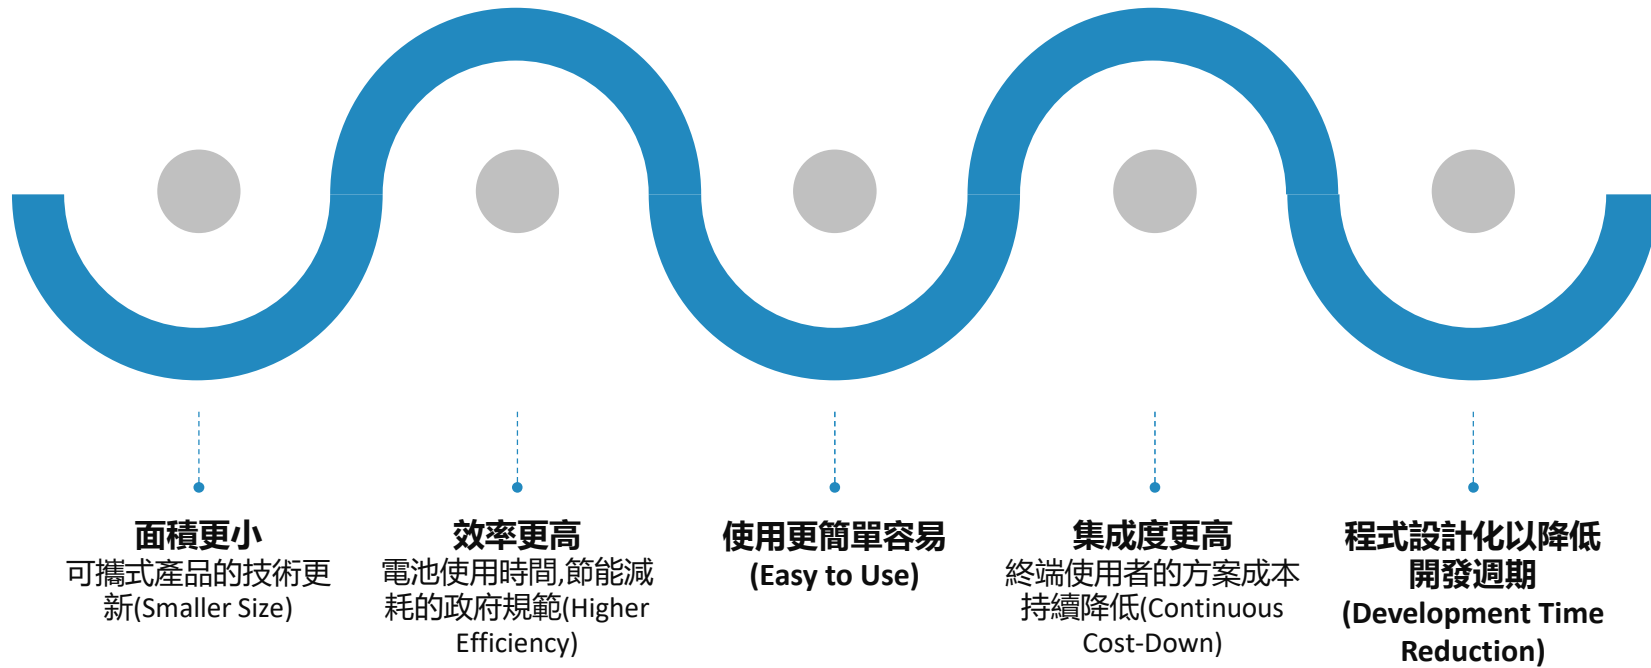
面積更小
可攜式產品的技術更新(Smaller Size)

效率更高
電池使用時間,節能減耗的政府規範(Higher Efficiency)

使用更簡單容易
(Easy to Use)

集成度更高
終端使用者的方案成本持續降低(Continuous Cost-Down)

程式設計化以降低開發週期
(Development Time Reduction)